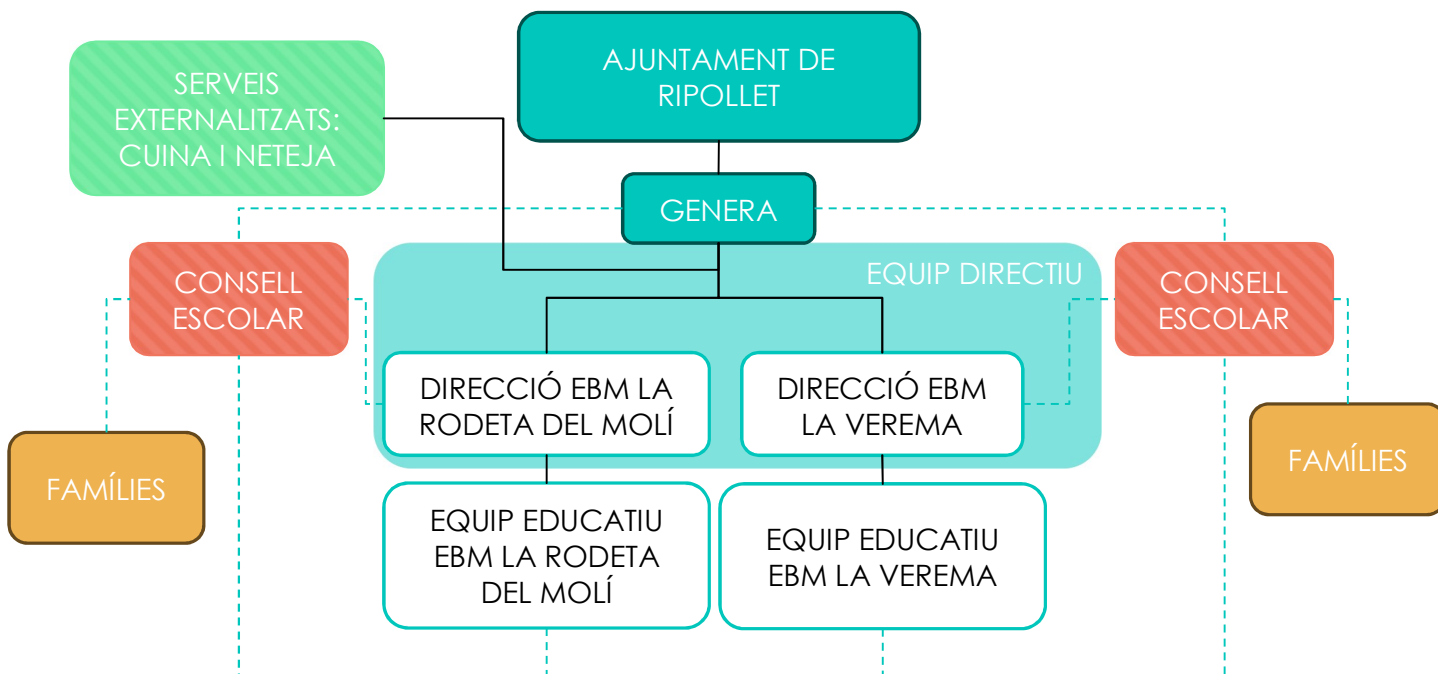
AJUNTAMENT DE RIPOLLET

SERVEIS EXTERNALITZATS: CUINA I NETEJA

GENERA

CONSELL ESCOLAR

EQUIP DIRECTIU

CONSELL ESCOLAR

DIRECCIÓ EBM LA RODETA DEL MOLÍ

DIRECCIÓ EBM LA VEREMA

FAMÍLIES

FAMÍLIES

EQUIP EDUCATIU EBM LA RODETA DEL MOLÍ

EQUIP EDUCATIU EBM LA VEREMA